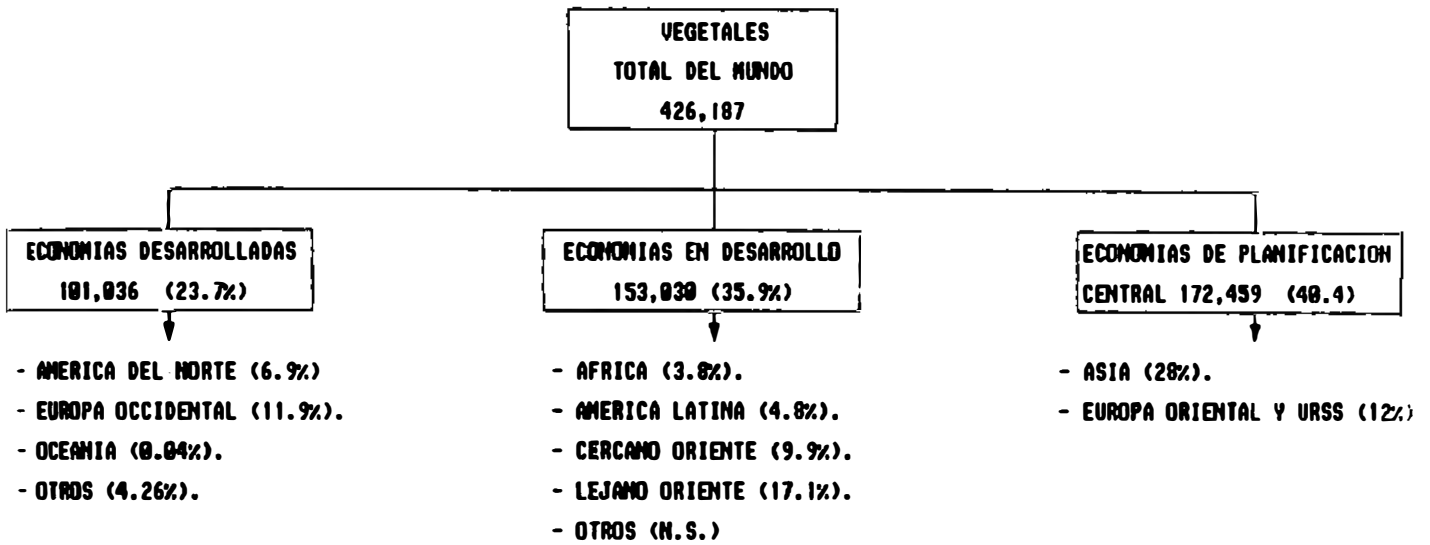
VEGETALES
TOTAL DEL MUNDO
426,187

ECONOMIAS DESARROLLADAS
101,036 (23.7%)

- AMERICA DEL NORTE (6.9%)
- EUROPA OCCIDENTAL (11.9%).
- OCEANIA (0.04%).
- OTROS (4.26%).

ECONOMIAS EN DESARROLLO
153,039 (35.9%)

- AFRICA (3.8%).
- AMERICA LATINA (4.8%).
- CERCANO ORIENTE (9.9%).
- LEJANO ORIENTE (17.1%).
- OTROS (N.S.)

ECONOMIAS DE PLANIFICACION
CENTRAL 172,459 (40.4)

- ASIA (28%).
- EUROPA ORIENTAL Y URSS (12%)